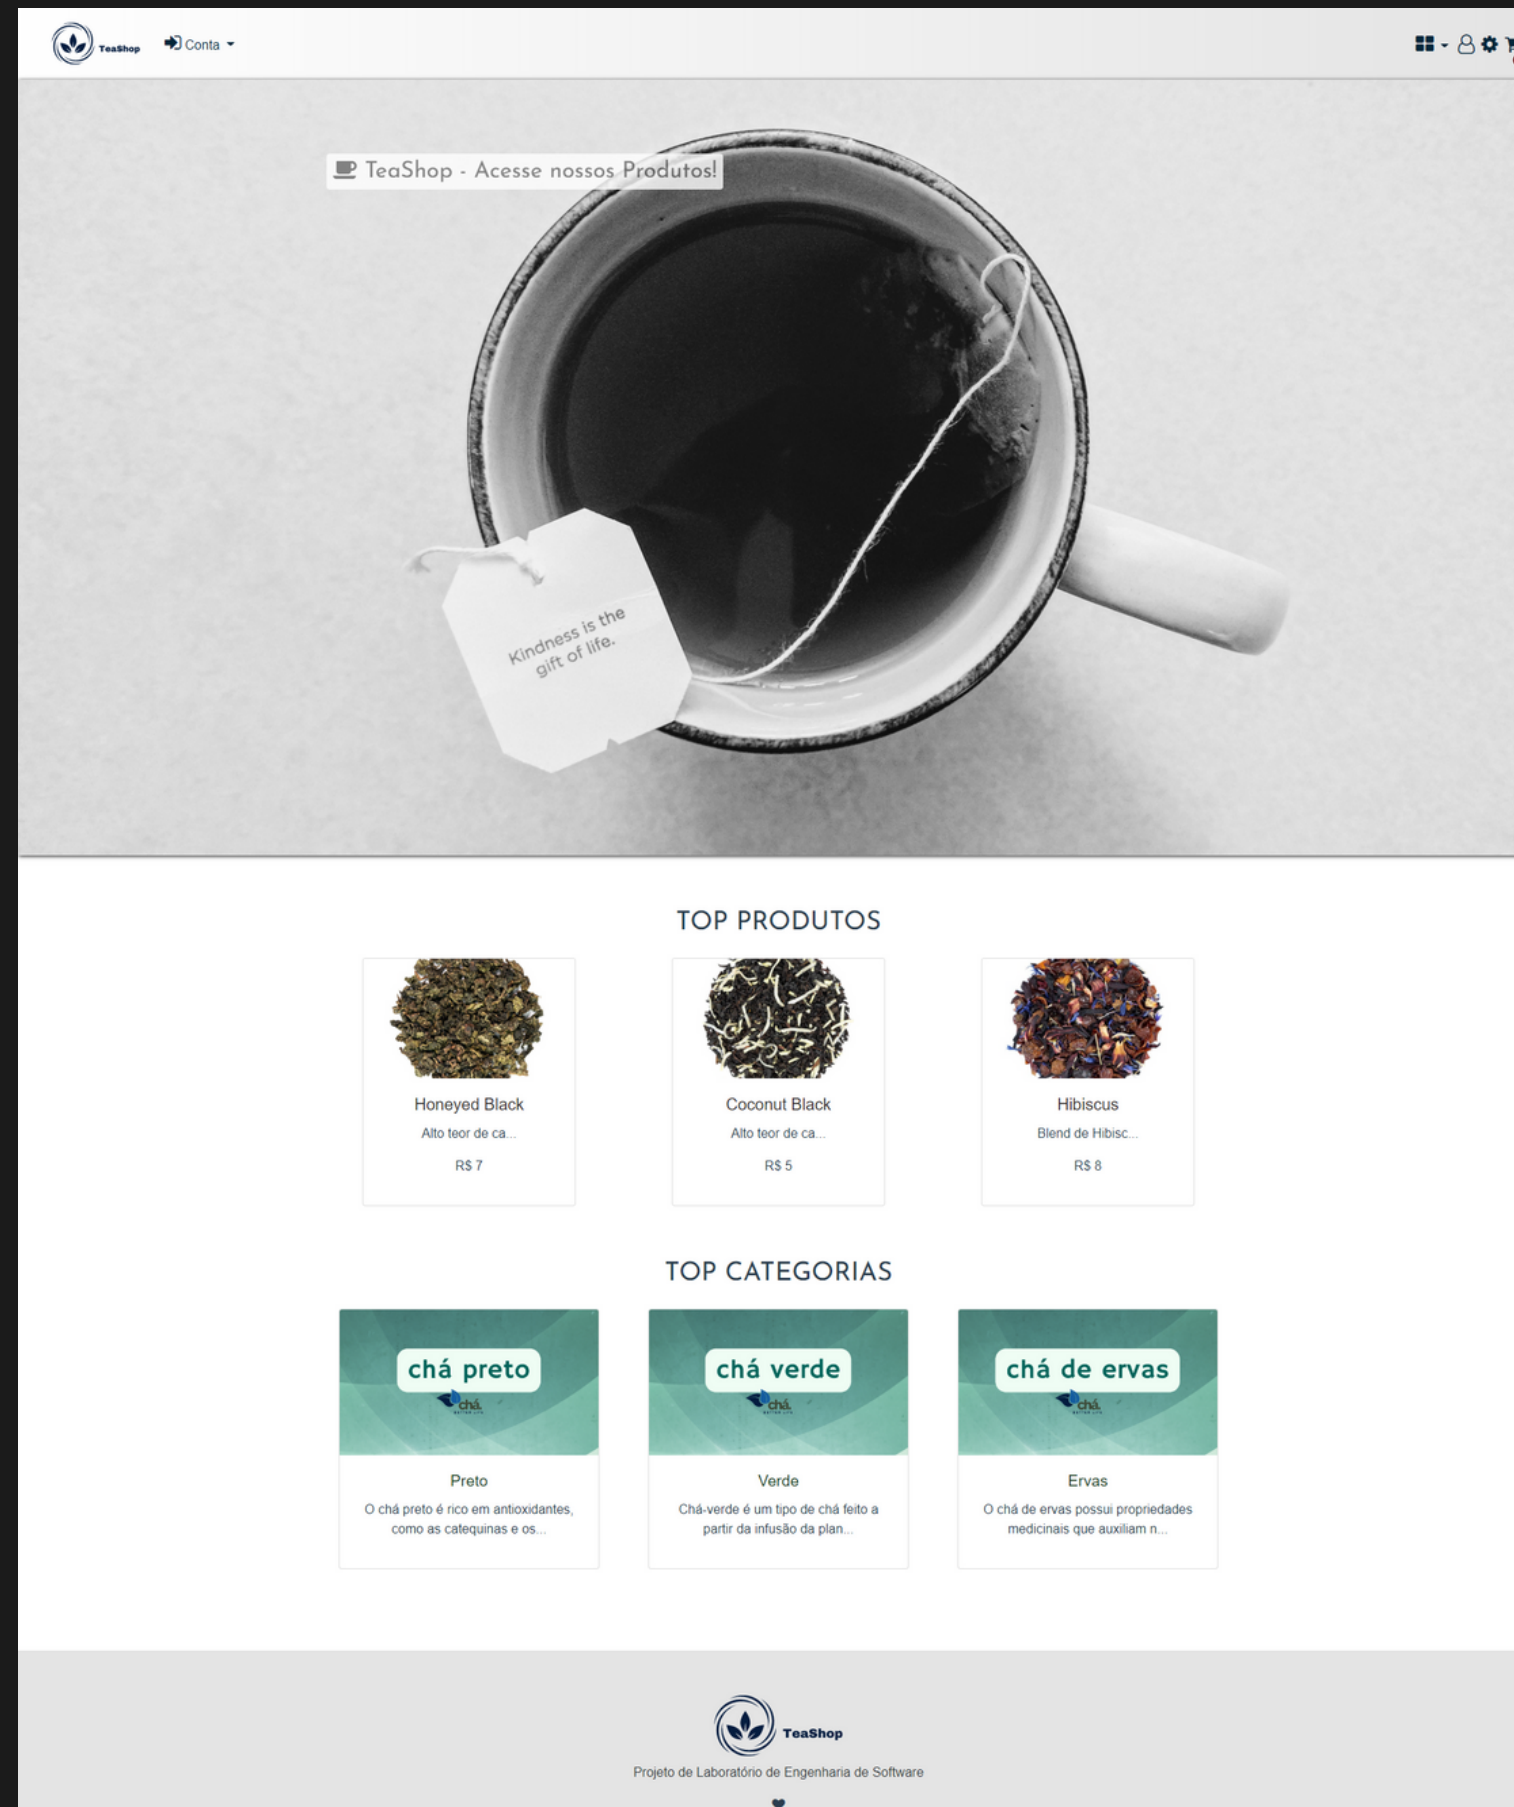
TeaShop

Conta

TeaShop - Acesse nossos Produtos!

Kindness is the gift of life.

TOP PRODUTOS

Honeyed Black
Alto teor de ca...
R$ 7

Coconut Black
Alto teor de ca...
R$ 5

Hibiscus
Blend de Hibisc...
R$ 8

TOP CATEGORIAS

chá preto
chá

Preto
O chá preto é rico em antioxidantes, como as catequinas e os...

chá verde
chá

Verde
Chá-verde é um tipo de chá feito a partir da infusão da plan...

chá de ervas
chá

Ervas
O chá de ervas possui propriedades medicinais que auxiliam n...

TeaShop
Projeto de Laboratório de Engenharia de Software